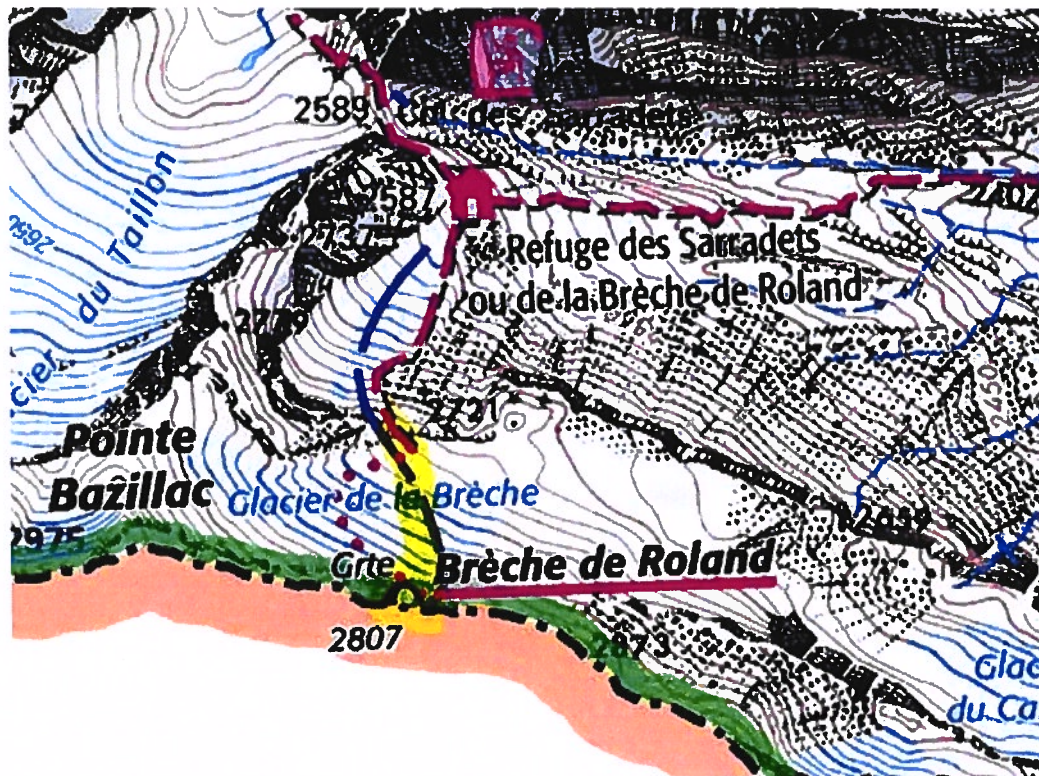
2589 Col des Sarradets

2587

2737

Refuge des Sarradets ou de la Brèche de Roland

Glacier du Taillon

2650

2779

2721

Pointe Bazillac

Glacier de la Brèche

2975

Grte

Brèche de Roland

2807

2873

Glac du Ca

2450

2659

2402